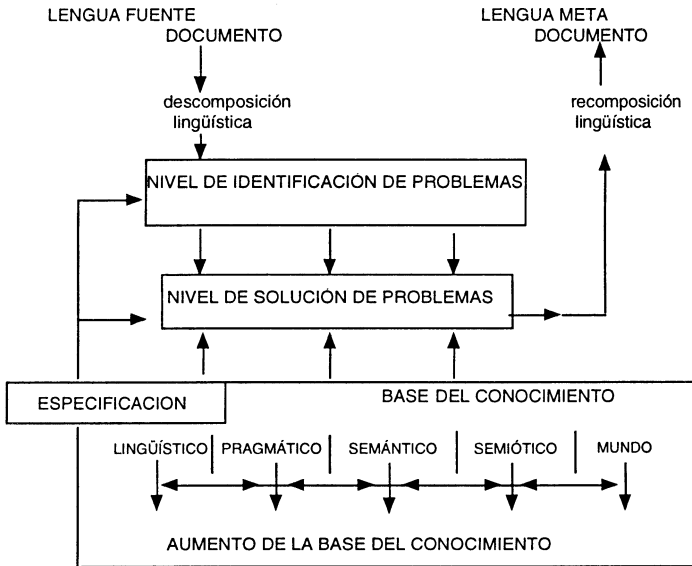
LENGUA FUENTE
DOCUMENTO

descomposición lingüística

LENGUA META
DOCUMENTO

recomposición lingüística

NIVEL DE IDENTIFICACIÓN DE PROBLEMAS

NIVEL DE SOLUCIÓN DE PROBLEMAS

ESPECIFICACION

BASE DEL CONOCIMIENTO

LINGÜÍSTICO | PRAGMÁTICO | SEMÁNTICO | SEMIÓTICO | MUNDO

AUMENTO DE LA BASE DEL CONOCIMIENTO